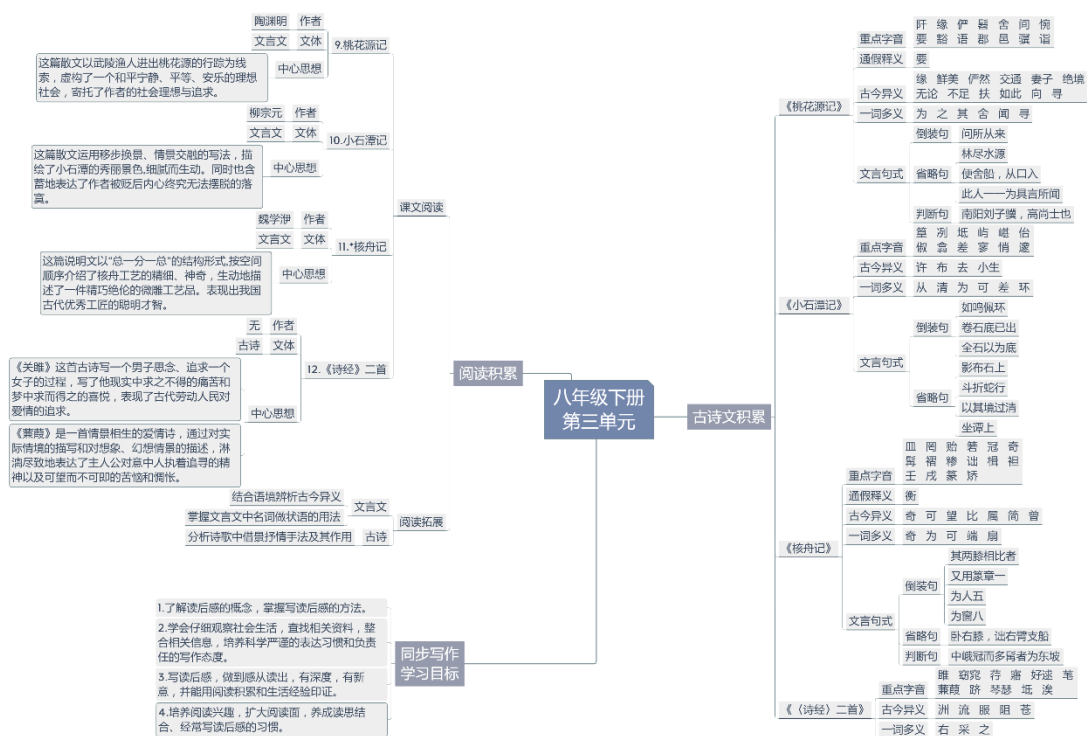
八年级下册
第三单元

阅读积累

课文阅读

9.桃花源记
陶渊明 作者
文言文 文体
中心思想
这篇散文以武陵渔人进出桃花源的行踪为线索，虚构了一个和平宁静、平等、安乐的理想社会，寄托了作者的社会理想与追求。

10.小石潭记
柳宗元 作者
文言文 文体
中心思想
这篇散文运用移步换景、情景交融的写法，描绘了小石潭的秀丽景色,细腻而生动。同时也含蓄地表达了作者被贬后内心终究无法摆脱的落寞。

11.*核舟记
魏学洢 作者
文言文 文体
中心思想
这篇说明文以"总一分一总"的结构形式,按空间顺序介绍了核舟工艺的精细、神奇，生动地描述了一件精巧绝伦的微雕工艺品。表现出我国古代优秀工匠的聪明才智。

12.《诗经》二首
无 作者
古诗 文体
中心思想
《关雎》这首古诗写一个男子思念、追求一个女子的过程，写了他现实中求之不得的痛苦和梦中求而得之的喜悦，表现了古代劳动人民对爱情的追求。
《蒹葭》是一首情景相生的爱情诗，通过对实际情境的描写和对想象、幻想情景的描述，淋漓尽致地表达了主人公对意中人执着追寻的精神以及可望而不可即的苦恼和惆怅。

阅读拓展
文言文
结合语境辨析古今异义
掌握文言文中名词做状语的用法
古诗
分析诗歌中借景抒情手法及其作用

同步写作学习目标
1.了解读后感的概念，掌握写读后感的方法。
2.学会仔细观察社会生活，查找相关资料，整合相关信息，培养科学严谨的表达习惯和负责任的写作态度。
3.写读后感，做到感从读出，有深度，有新意，并能用阅读积累和生活经验印证。
4.培养阅读兴趣，扩大阅读面，养成读思结合、经常写读后感的习惯。

古诗文积累

《桃花源记》
重点字音 阡 缘 俨 髫 舍 间 悯 要 豁 语 郡 邑 骥 诣
通假释义 要
古今异义 缘 鲜美 俨然 交通 妻子 绝境 无论 不足 扶 如此 向 寻
一词多义 为 之 其 舍 闻 寻
文言句式
倒装句 问所从来
省略句 林尽水源 使舍船，从口入
判断句 此人一一为具言所闻 南阳刘子骥，高尚士也

《小石潭记》
重点字音 篁 冽 坻 屿 嵁 佁 俶 翕 差 寥 悄 邃
古今异义 许 布 去 小生
一词多义 从 清 为 可 差 环
文言句式
倒装句 如鸣佩环 卷石底已出 全石以为底 影布石上
省略句 斗折蛇行 以其境过清 坐潭上

《核舟记》
重点字音 皿 阁 贻 箬 冠 奇 髯 椐 椽 诎 相 袒 壬 戌 篆 搽
通假释义 衡
古今异义 奇 可 望 比 属 简 曾
一词多义 奇 为 可 端 扇
文言句式
倒装句 其两膝相比者 又用篆章一 为人五 为窗八
省略句 卧右膝，诎右臂支船
判断句 中峨冠而多髯者为东坡

《〈诗经〉二首》
重点字音 雎 窈窕 荇 寤 好逑 芼 蒹葭 跻 琴瑟 坻 涘
古今异义 洲 流 服 阻 苍
一词多义 右 采 之